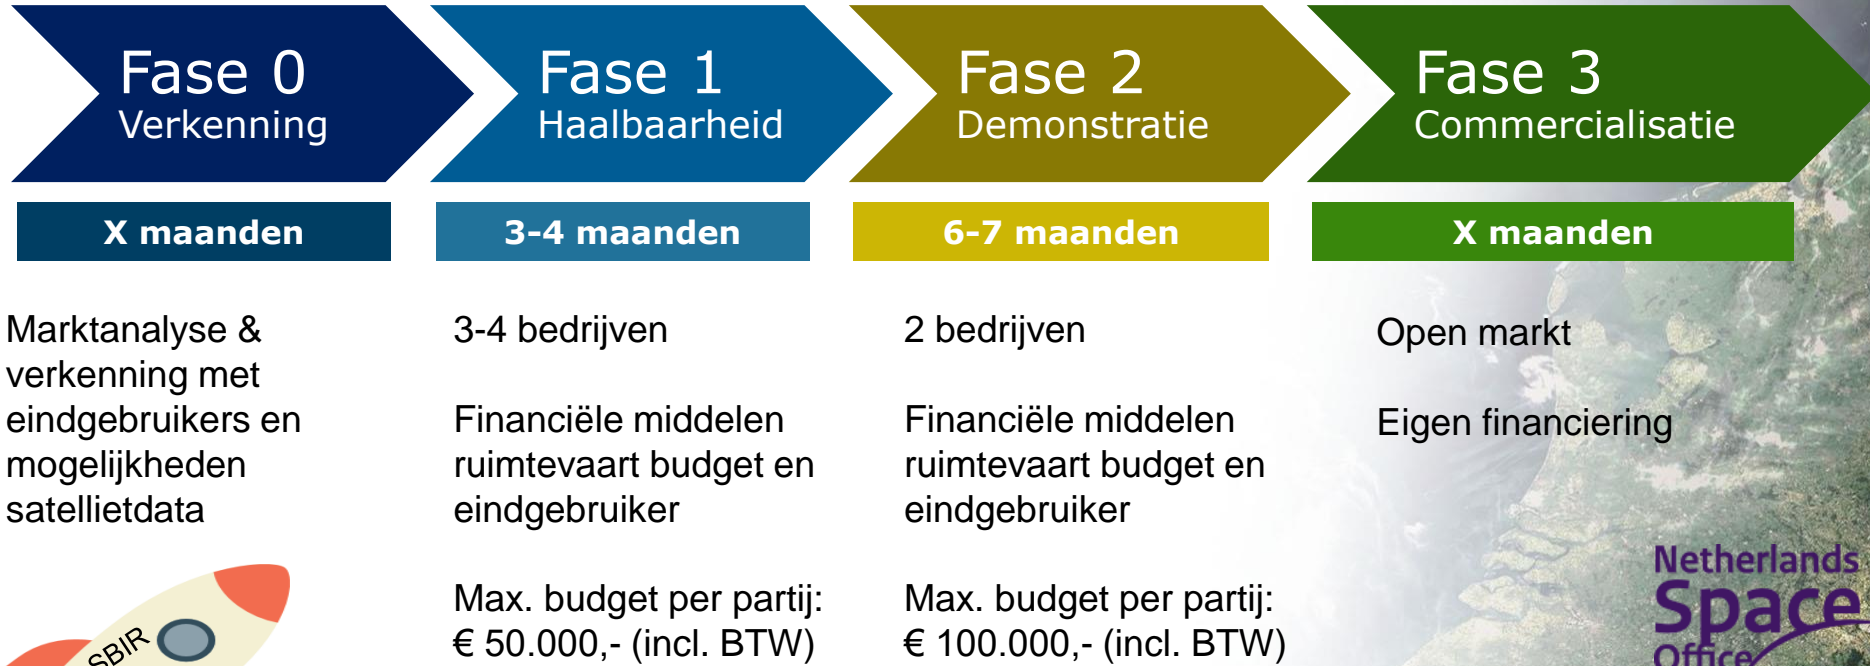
Fase 0
Verkenning

Fase 1
Haalbaarheid

Fase 2
Demonstratie

Fase 3
Commercialisatie

X maanden

3-4 maanden

6-7 maanden

X maanden

Marktanalyse & verkenning met eindgebruikers en mogelijkheden satellietdata

SBIR

3-4 bedrijven

Financiële middelen ruimtevaart budget en eindgebruiker

Max. budget per partij:
€ 50.000,- (incl. BTW)

2 bedrijven

Financiële middelen ruimtevaart budget en eindgebruiker

Max. budget per partij:
€ 100.000,- (incl. BTW)

Open markt

Eigen financiering

Netherlands
Space
Office